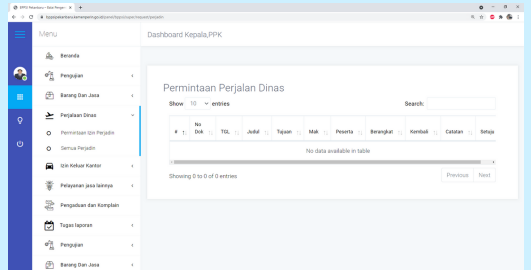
BPPSI Pekanbaru – Balai Pengujian ×

bppsipekanbaru.kemenperin.go.id/permintaan-perjadin

Menu

Dashboard Kepala,PPK

Beranda

Pengujian

Barang Dan Jasa

Perjalanan Dinas

Permintaan Izin Perjadin

Semua Perjadin

Izin Keluar Kantor

Pelayanan jasa lainnya

Pengaduan dan Komplain

Tugas laporan

Pengujian

Barang Dan Jasa

Permintaan Perjalan Dinas

Show 10 entries

Search:

| # | No Dok | TGL | Judul | Tujuan | Mak | Peserta | Berangkat | Kembali | Catatan | Setuju |
|---|---|---|---|---|---|---|---|---|---|---|
| No data available in table | | | | | | | | | | |

Showing 0 to 0 of 0 entries

Previous Next